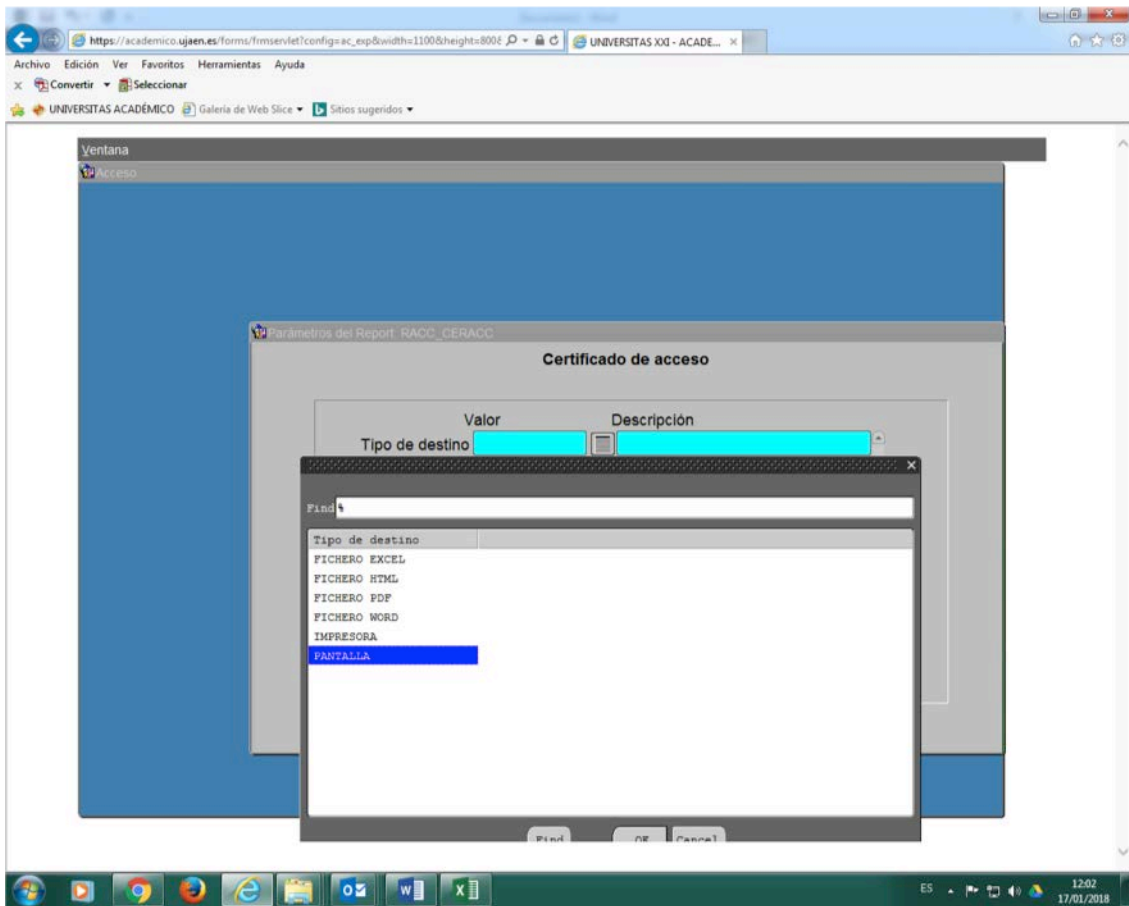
https://academico.ujaen.es/forms/frmservlet?config=ac_exp&width=1100&height=800&
UNIVERSITAS XXI - ACADE... ×

Archivo Edición Ver Favoritos Herramientas Ayuda

× Convertir ▾ Seleccionar

UNIVERSITAS ACADÉMICO Galería de Web Slice ▾ Sitios sugeridos ▾

Ventana

Acceso

Parámetros del Report RACC_CERACC

Certificado de acceso

Valor Descripción

Tipo de destino

Find %

| Tipo de destino |
|---|
| FICHERO EXCEL |
| FICHERO HTML |
| FICHERO PDF |
| FICHERO WORD |
| IMPRESORA |
| PANTALLA |

Find OK Cancel

ES 12:02 17/01/2018